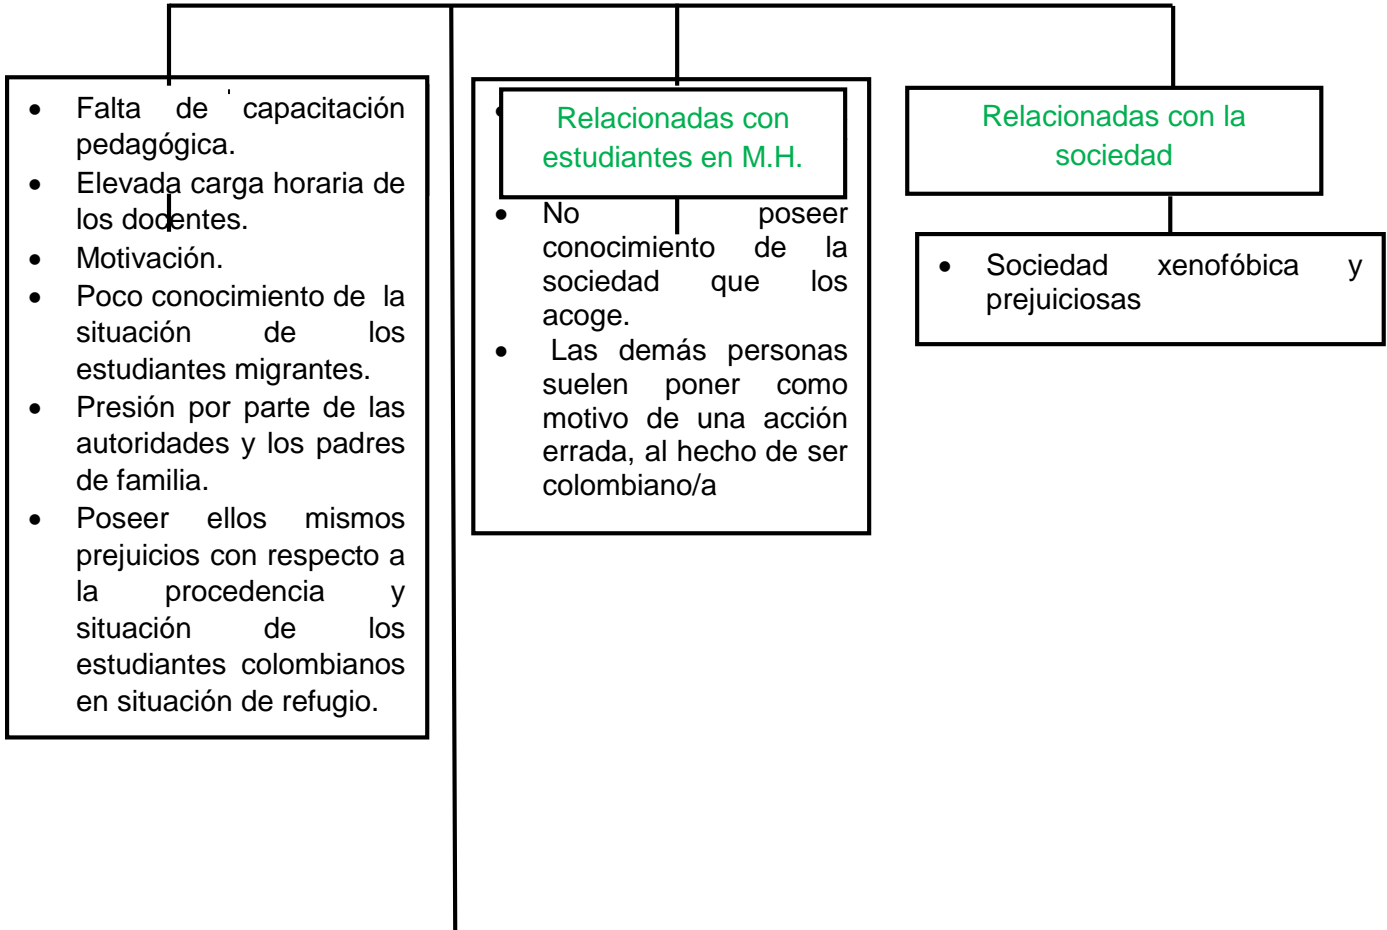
- Falta de capacitación pedagógica.
- Elevada carga horaria de los docentes.
- Motivación.
- Poco conocimiento de la situación de los estudiantes migrantes.
- Presión por parte de las autoridades y los padres de familia.
- Poseer ellos mismos prejuicios con respecto a la procedencia y situación de los estudiantes colombianos en situación de refugio.

Relacionadas con estudiantes en M.H.

- No poseer conocimiento de la sociedad que los acoge.
- Las demás personas suelen poner como motivo de una acción errada, al hecho de ser colombiano/a

Relacionadas con la sociedad

- Sociedad xenofóbica y prejuiciosas